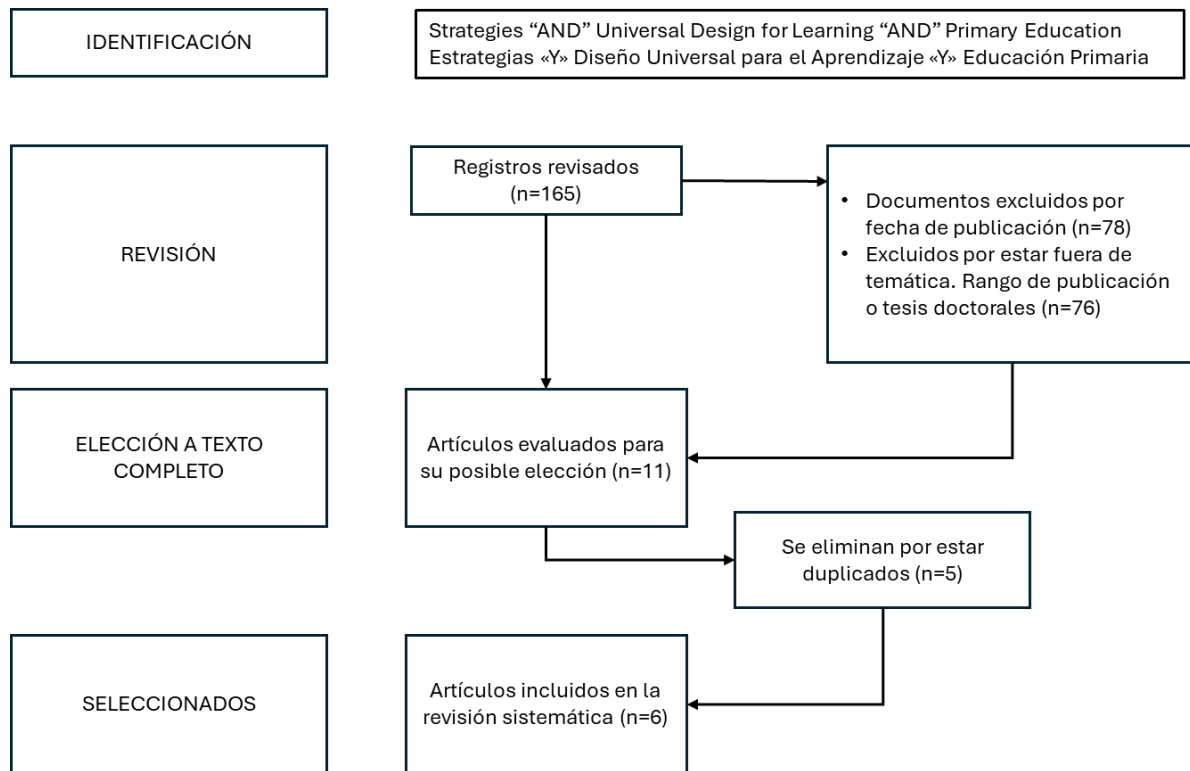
IDENTIFICACIÓN

Strategies "AND" Universal Design for Learning "AND" Primary Education
Estrategias «Y» Diseño Universal para el Aprendizaje «Y» Educación Primaria

REVISIÓN

Registros revisados (n=165)

• Documentos excluidos por fecha de publicación (n=78)
• Excluidos por estar fuera de temática. Rango de publicación o tesis doctorales (n=76)

ELECCIÓN A TEXTO COMPLETO

Artículos evaluados para su posible elección (n=11)

Se eliminan por estar duplicados (n=5)

SELECCIONADOS

Artículos incluidos en la revisión sistemática (n=6)